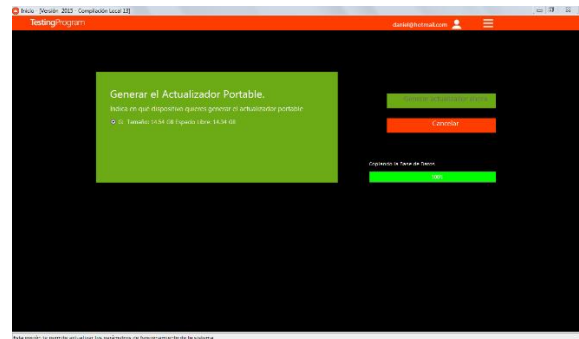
Inicio [Versión: 2015 - Compilación Local 13]

TestingProgram

daniel@hotmail.com

Generar el Actualizador Portable.

Indica en qué dispositivo quieres generar el actualizador portable

E: Tamaño: 14.54 GB Espacio Libre: 14.34 GB

Generar actualizador ahora

Cancelar

Copiando la Base de Datos

100%

Este equipo se permite actualizar los parámetros de funcionamiento de la sistema